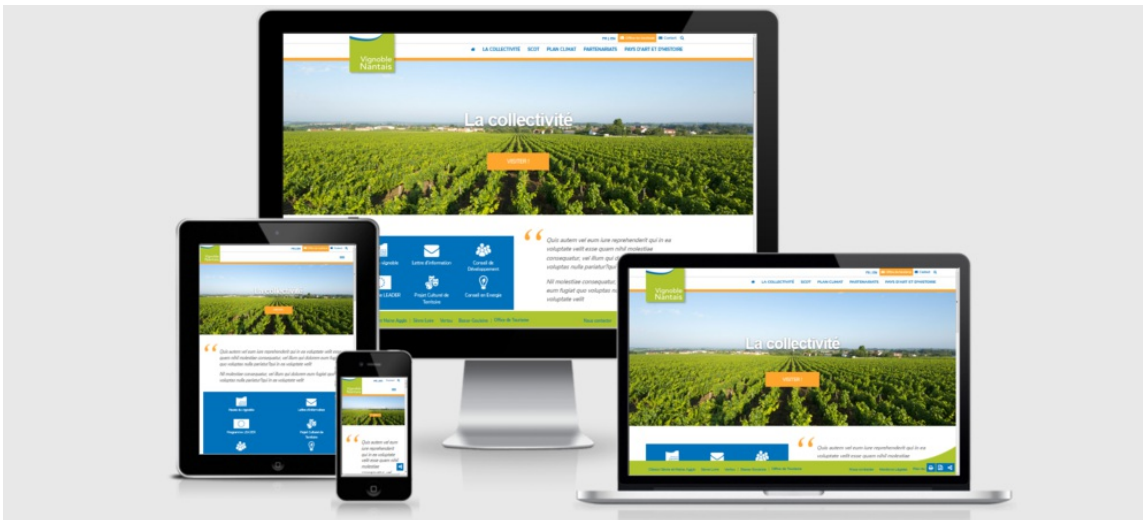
Vignoble Nantais

LA COLLECTIVITÉ SCOT PLAN CLIMAT PARTENARIATS PAYS D'ART ET D'HISTOIRE

La collectivité

VISITER !

Lettre d'information

Conseil de Développement

Projet Culturel de Territoire

Conseil en Energie

Quis autem vel eum iure reprehenderit qui in ea voluptate velit esse quam nihil molestiae consequatur, vel illum qui dolorem eum fugiat quo voluptas nulla pariatur?

Nil molestiae consequatur, vel illum qui dolorem eum fugiat quo voluptas nulla pariatur?

Office de Tourisme

Vignoble Nantais

LA COLLECTIVITÉ SCOT PLAN CLIMAT PARTENARIATS PAYS D'ART ET D'HISTOIRE

La collectivité

VISITER !

Quis autem vel eum iure reprehenderit qui in ea voluptate velit esse quam nihil molestiae